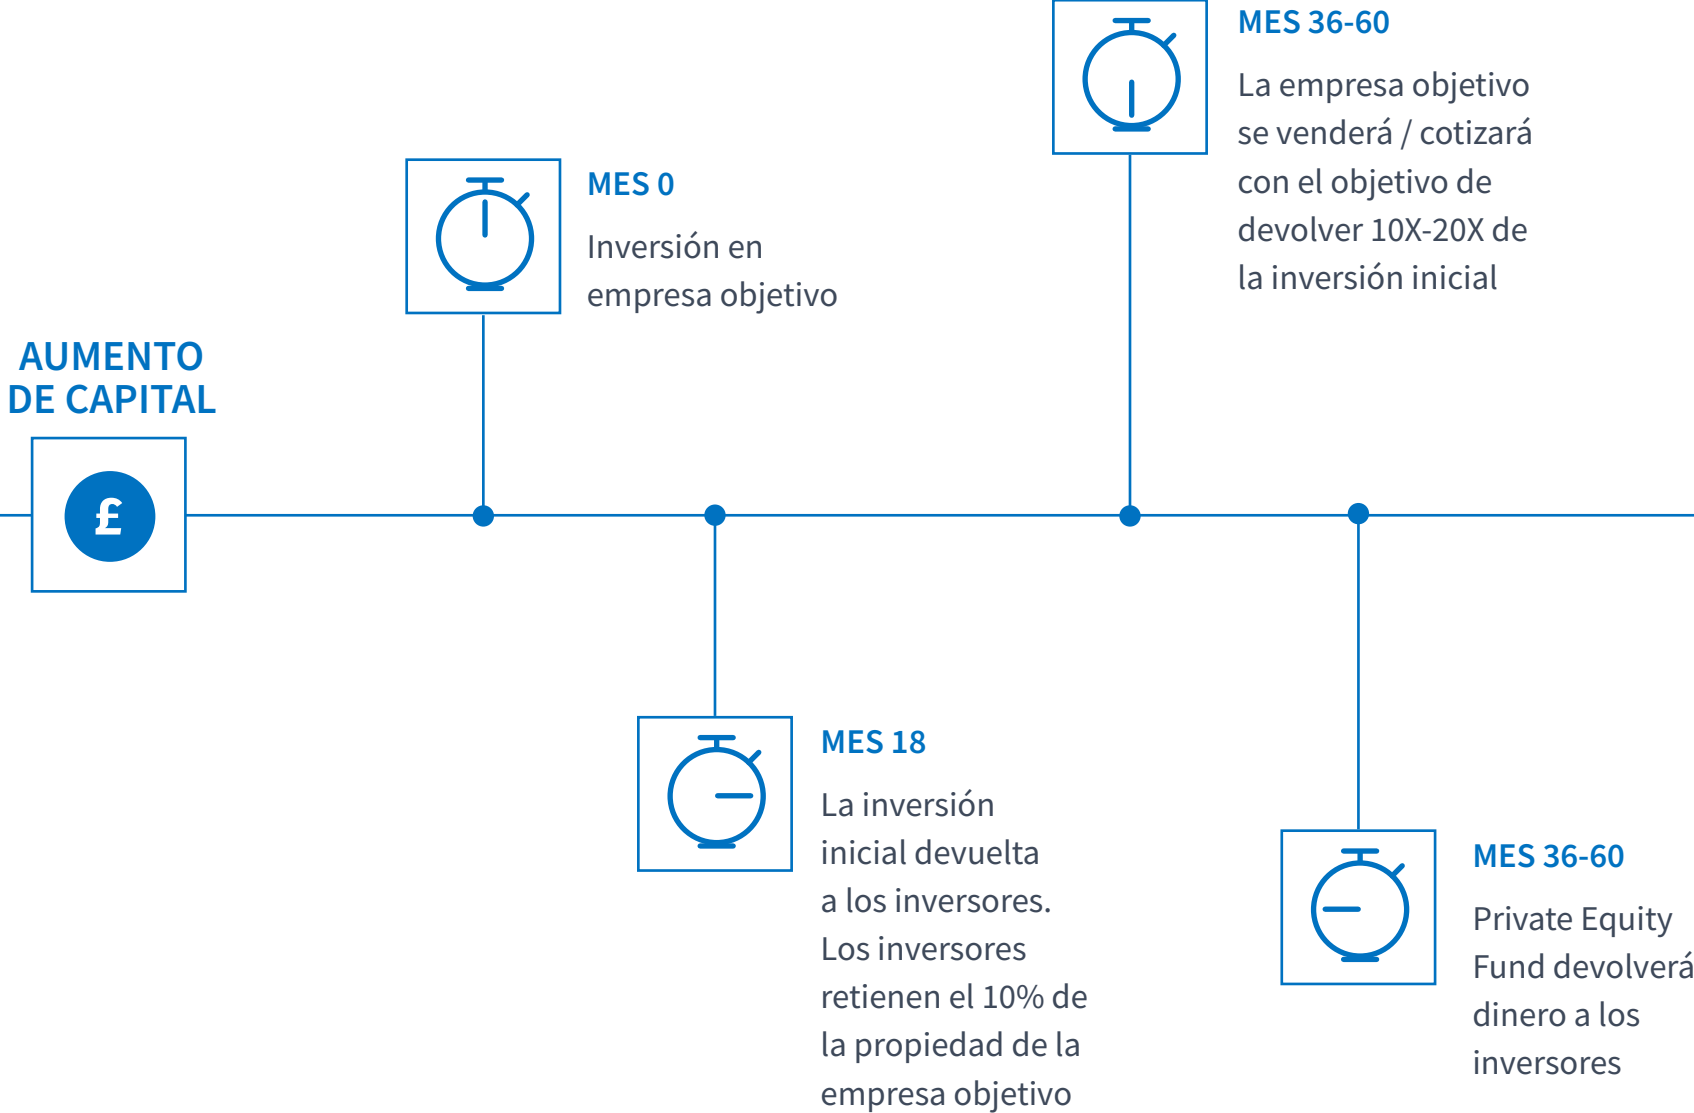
AUMENTO DE CAPITAL

£

MES 0

Inversión en empresa objetivo

MES 18

La inversión inicial devuelta a los inversores. Los inversores retienen el 10% de la propiedad de la empresa objetivo

MES 36-60

La empresa objetivo se venderá / cotizará con el objetivo de devolver 10X-20X de la inversión inicial

MES 36-60

Private Equity Fund devolverá dinero a los inversores